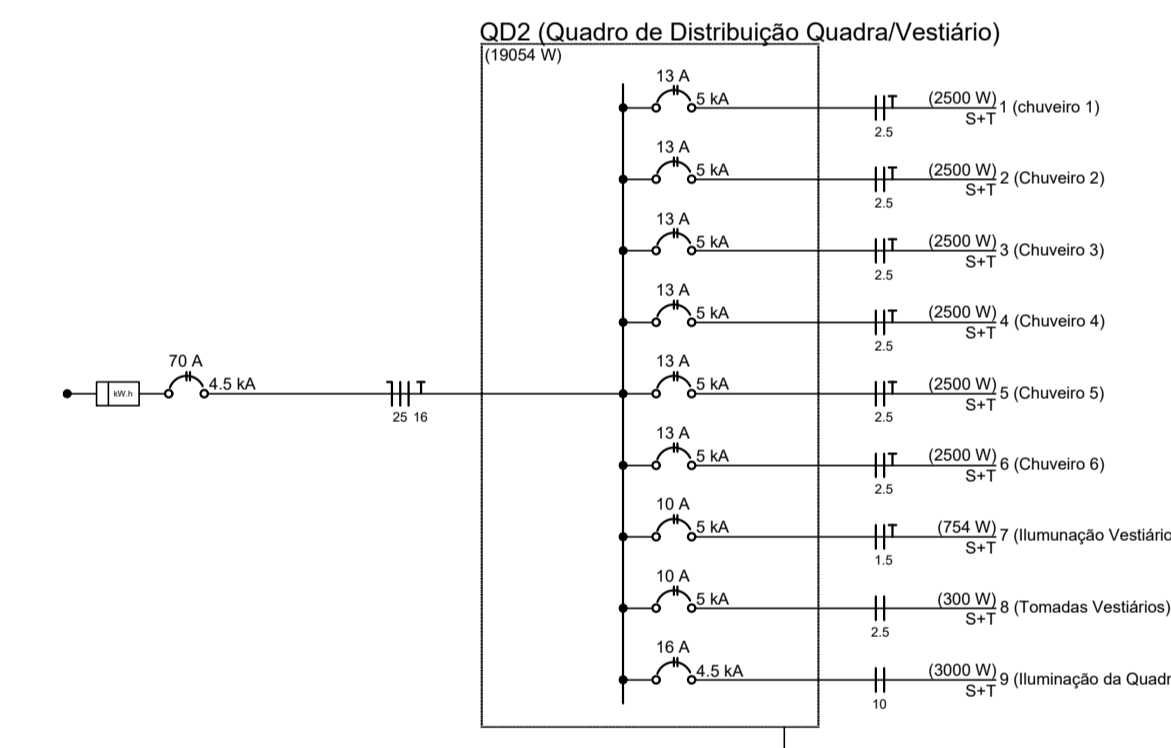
QD2 (Quadro de Distribuição Quadra/Vestiário)
(19054 W)

kW.h
70 A
4.5 kA
25 16

13 A
5 kA
2.5
(2500 W)
S+T
1 (chuveiro 1)

13 A
5 kA
2.5
(2500 W)
S+T
2 (Chuveiro 2)

13 A
5 kA
2.5
(2500 W)
S+T
3 (Chuveiro 3)

13 A
5 kA
2.5
(2500 W)
S+T
4 (Chuveiro 4)

13 A
5 kA
2.5
(2500 W)
S+T
5 (Chuveiro 5)

13 A
5 kA
2.5
(2500 W)
S+T
6 (Chuveiro 6)

10 A
5 kA
1.5
(754 W)
S+T
7 (Ilumunação Vestiário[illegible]

10 A
5 kA
2.5
(300 W)
S+T
8 (Tomadas Vestiários)

16 A
4.5 kA
10
(3000 W)
S+T
9 (Iluminação da Quadr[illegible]